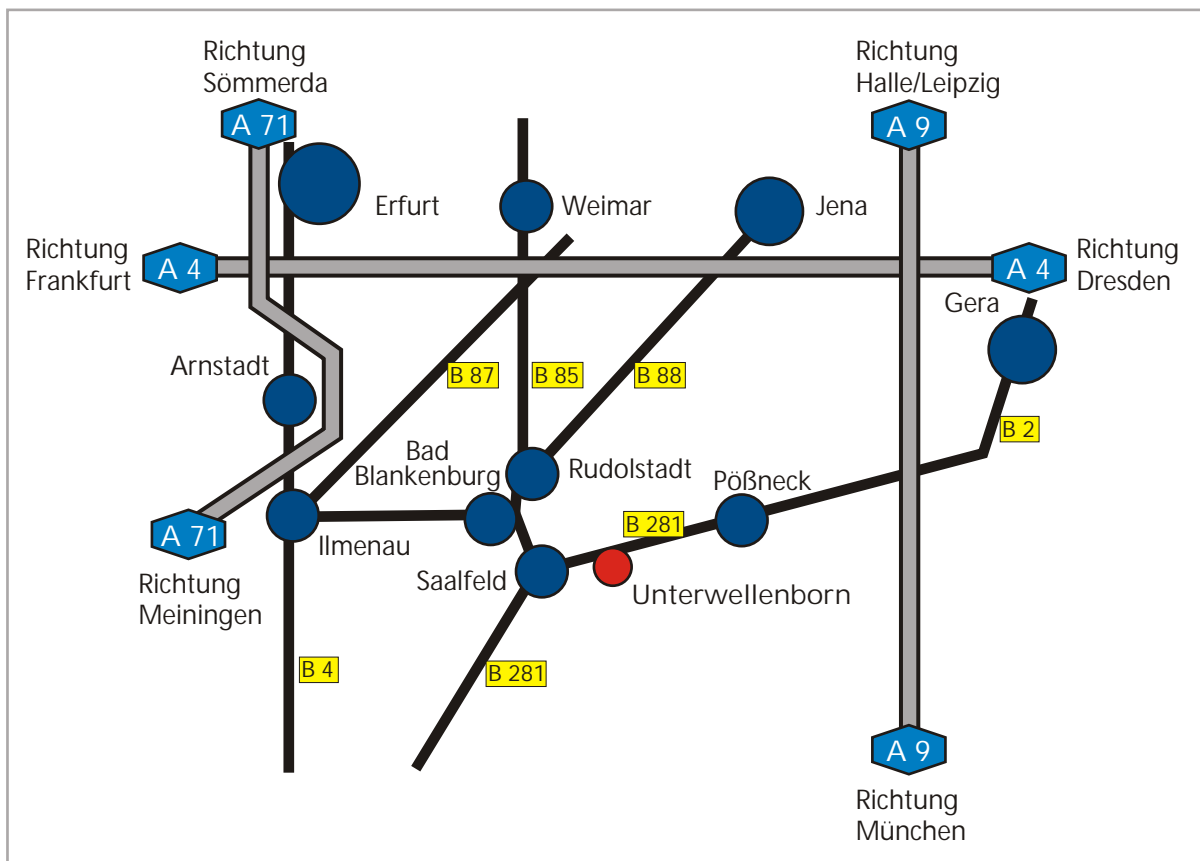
Richtung Sömmerda
A 71
Richtung Halle/Leipzig
A 9
Erfurt
Weimar
Jena
Richtung Frankfurt
A 4
A 4
Richtung Dresden
Gera
Arnstadt
B 87
B 85
B 88
B 2
Bad Blankenburg
Rudolstadt
Pößneck
A 71
B 281
Ilmenau
Saalfeld
Unterwellenborn
Richtung Meiningen
B 4
B 281
A 9
Richtung München